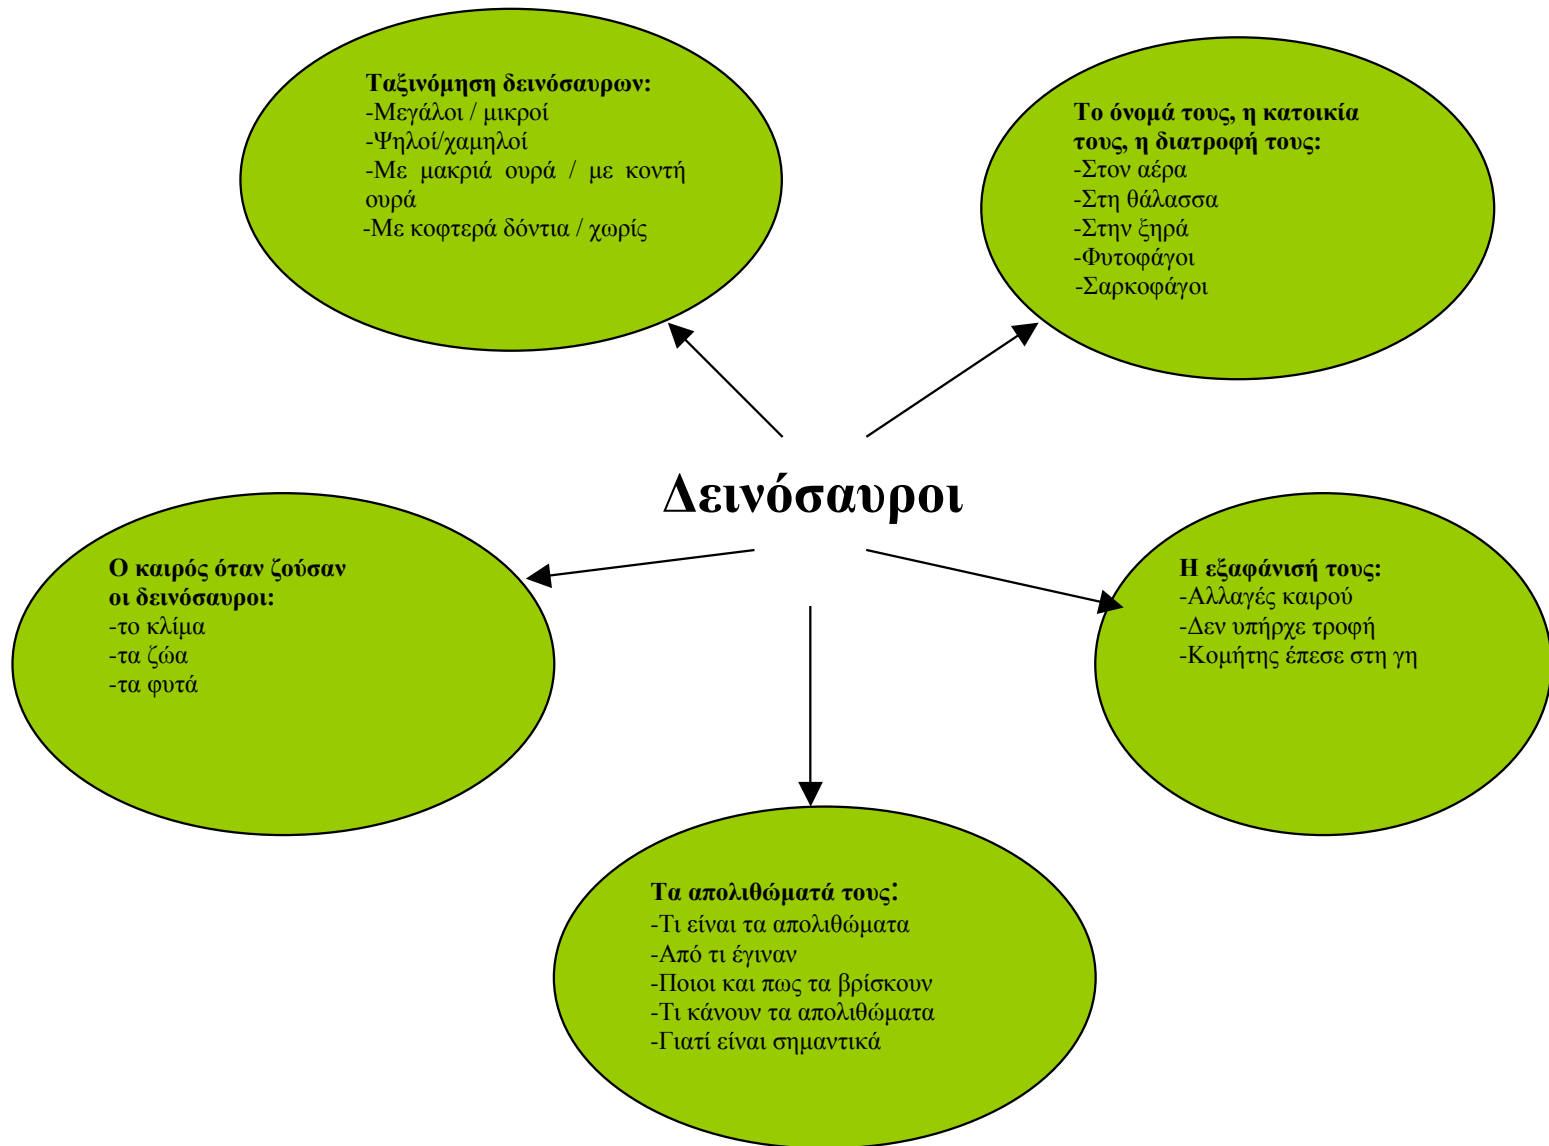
Ταξινόμηση δεινόσαυρων:
-Μεγάλοι / μικροί
-Ψηλοί/χαμηλοί
-Με μακριά ουρά / με κοντή ουρά
-Με κοφτερά δόντια / χωρίς

Το όνομά τους, η κατοικία τους, η διατροφή τους:
-Στον αέρα
-Στη θάλασσα
-Στην ξηρά
-Φυτοφάγοι
-Σαρκοφάγοι

Δεινόσαυροι

Ο καιρός όταν ζούσαν οι δεινόσαυροι:
-το κλίμα
-τα ζώα
-τα φυτά

Η εξαφάνισή τους:
-Αλλαγές καιρού
-Δεν υπήρχε τροφή
-Κομήτης έπεσε στη γη

Τα απολιθώματά τους:
-Τι είναι τα απολιθώματα
-Από τι έγιναν
-Ποιοι και πως τα βρίσκουν
-Τι κάνουν τα απολιθώματα
-Γιατί είναι σημαντικά